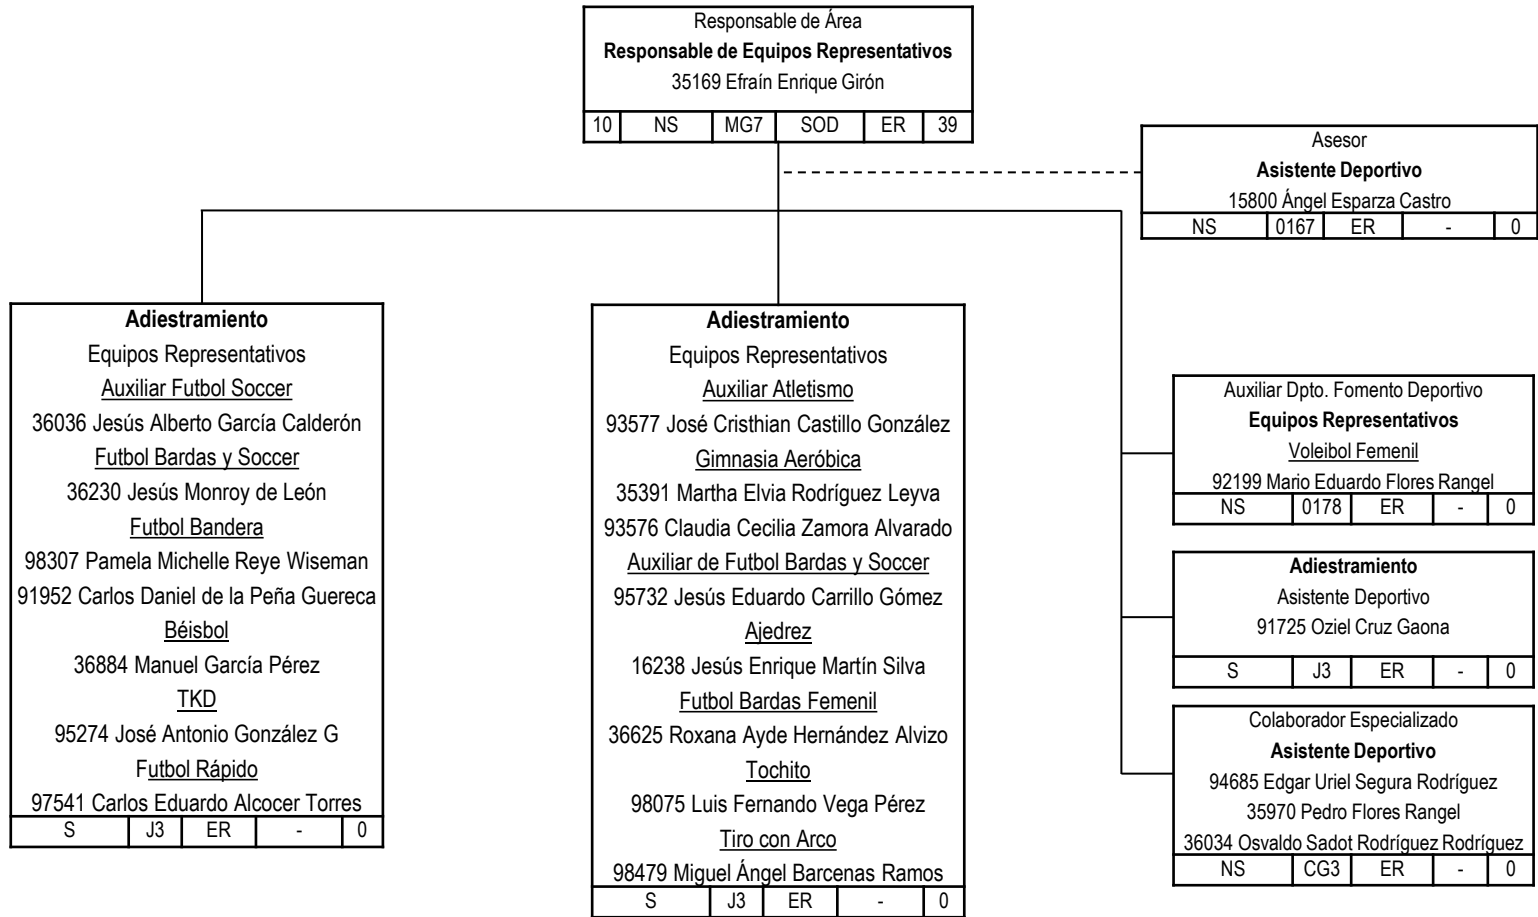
Responsable de Área
**Responsable de Equipos Representativos**
35169 Efraín Enrique Girón

| 10 | NS | MG7 | SOD | ER | 39 |
|---|---|---|---|---|---|

Asesor
**Asistente Deportivo**
15800 Ángel Esparza Castro

| NS | 0167 | ER | - | 0 |
|---|---|---|---|---|

**Adiestramiento**
Equipos Representativos
Auxiliar Futbol Soccer
36036 Jesús Alberto García Calderón
Futbol Bardas y Soccer
36230 Jesús Monroy de León
Futbol Bandera
98307 Pamela Michelle Reye Wiseman
91952 Carlos Daniel de la Peña Guereca
Béisbol
36884 Manuel García Pérez
TKD
95274 José Antonio González G
Futbol Rápido
97541 Carlos Eduardo Alcocer Torres

| S | J3 | ER | - | 0 |
|---|---|---|---|---|

**Adiestramiento**
Equipos Representativos
Auxiliar Atletismo
93577 José Cristhian Castillo González
Gimnasia Aeróbica
35391 Martha Elvia Rodríguez Leyva
93576 Claudia Cecilia Zamora Alvarado
Auxiliar de Futbol Bardas y Soccer
95732 Jesús Eduardo Carrillo Gómez
Ajedrez
16238 Jesús Enrique Martín Silva
Futbol Bardas Femenil
36625 Roxana Ayde Hernández Alvizo
Tochito
98075 Luis Fernando Vega Pérez
Tiro con Arco
98479 Miguel Ángel Barcenas Ramos

| S | J3 | ER | - | 0 |
|---|---|---|---|---|

Auxiliar Dpto. Fomento Deportivo
**Equipos Representativos**
Voleibol Femenil
92199 Mario Eduardo Flores Rangel

| NS | 0178 | ER | - | 0 |
|---|---|---|---|---|

**Adiestramiento**
Asistente Deportivo
91725 Oziel Cruz Gaona

| S | J3 | ER | - | 0 |
|---|---|---|---|---|

Colaborador Especializado
**Asistente Deportivo**
94685 Edgar Uriel Segura Rodríguez
35970 Pedro Flores Rangel
36034 Osvaldo Sadot Rodríguez Rodríguez

| NS | CG3 | ER | - | 0 |
|---|---|---|---|---|